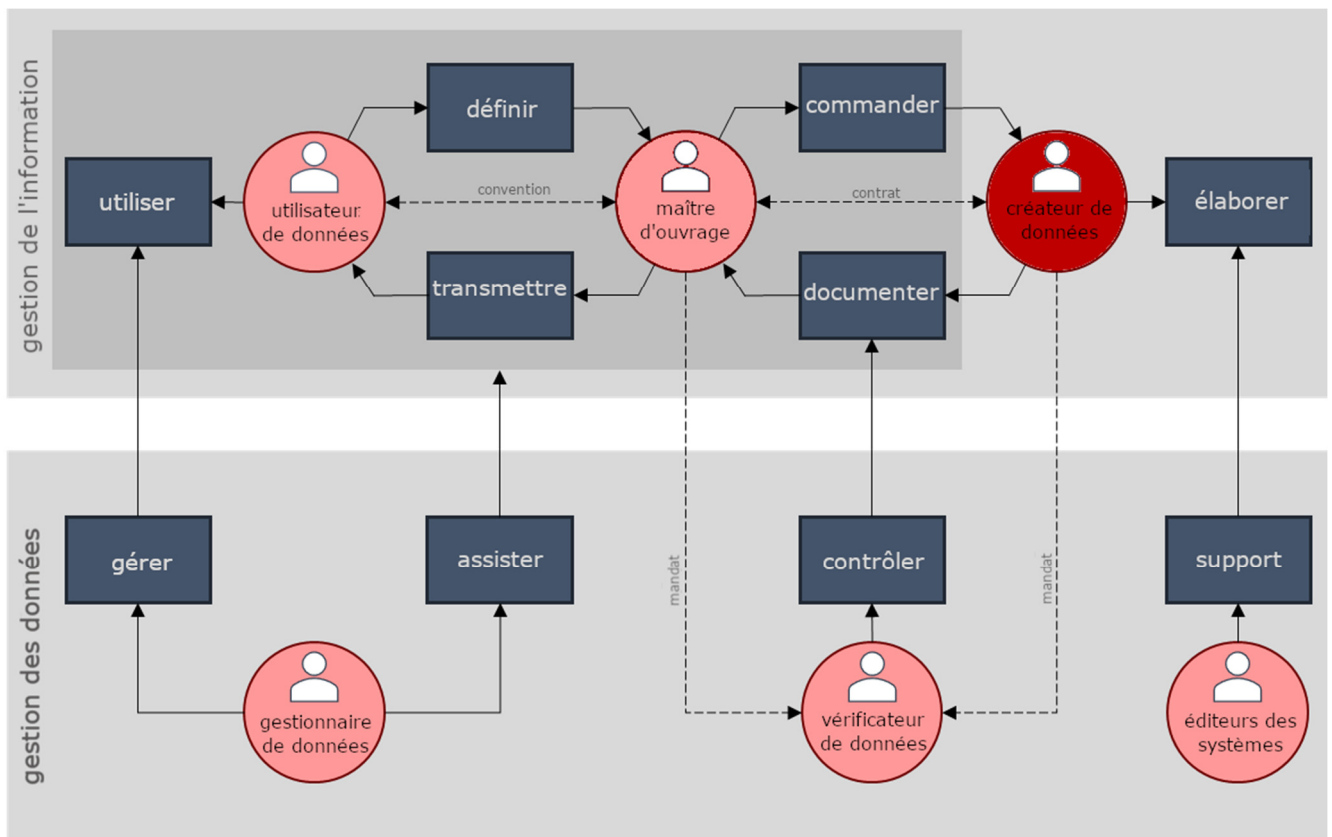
gestion de l'information

définir

commander

utiliser

utilisateur de données

convention

maître d'ouvrage

contrat

créateur de données

élaborer

transmettre

documenter

gestion des données

gérer

assister

mandat

contrôler

mandat

support

gestionnaire de données

vérificateur de données

éditeurs des systèmes